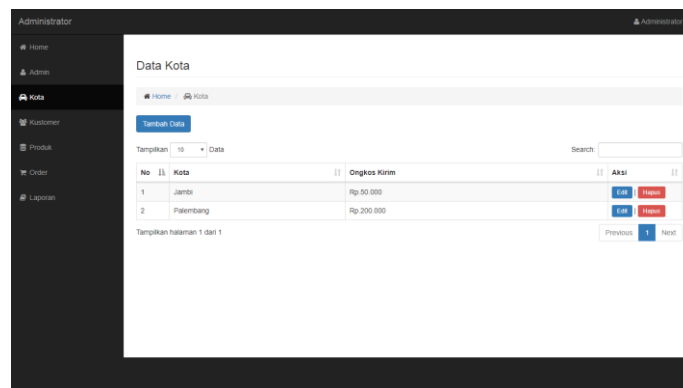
Administrator

Administrator

Home

Admin

Kota

Kustomer

Produk

Order

Laporan

Data Kota

Home / Kota

Tambah Data

Tampilkan 10 Data

Search:

| No | Kota | Ongkos Kirim | Aksi |
|---|---|---|---|
| 1 | Jambi | Rp.50.000 | Edit \| Hapus |
| 2 | Palembang | Rp.200.000 | Edit \| Hapus |

Tampilkan halaman 1 dari 1

Previous 1 Next